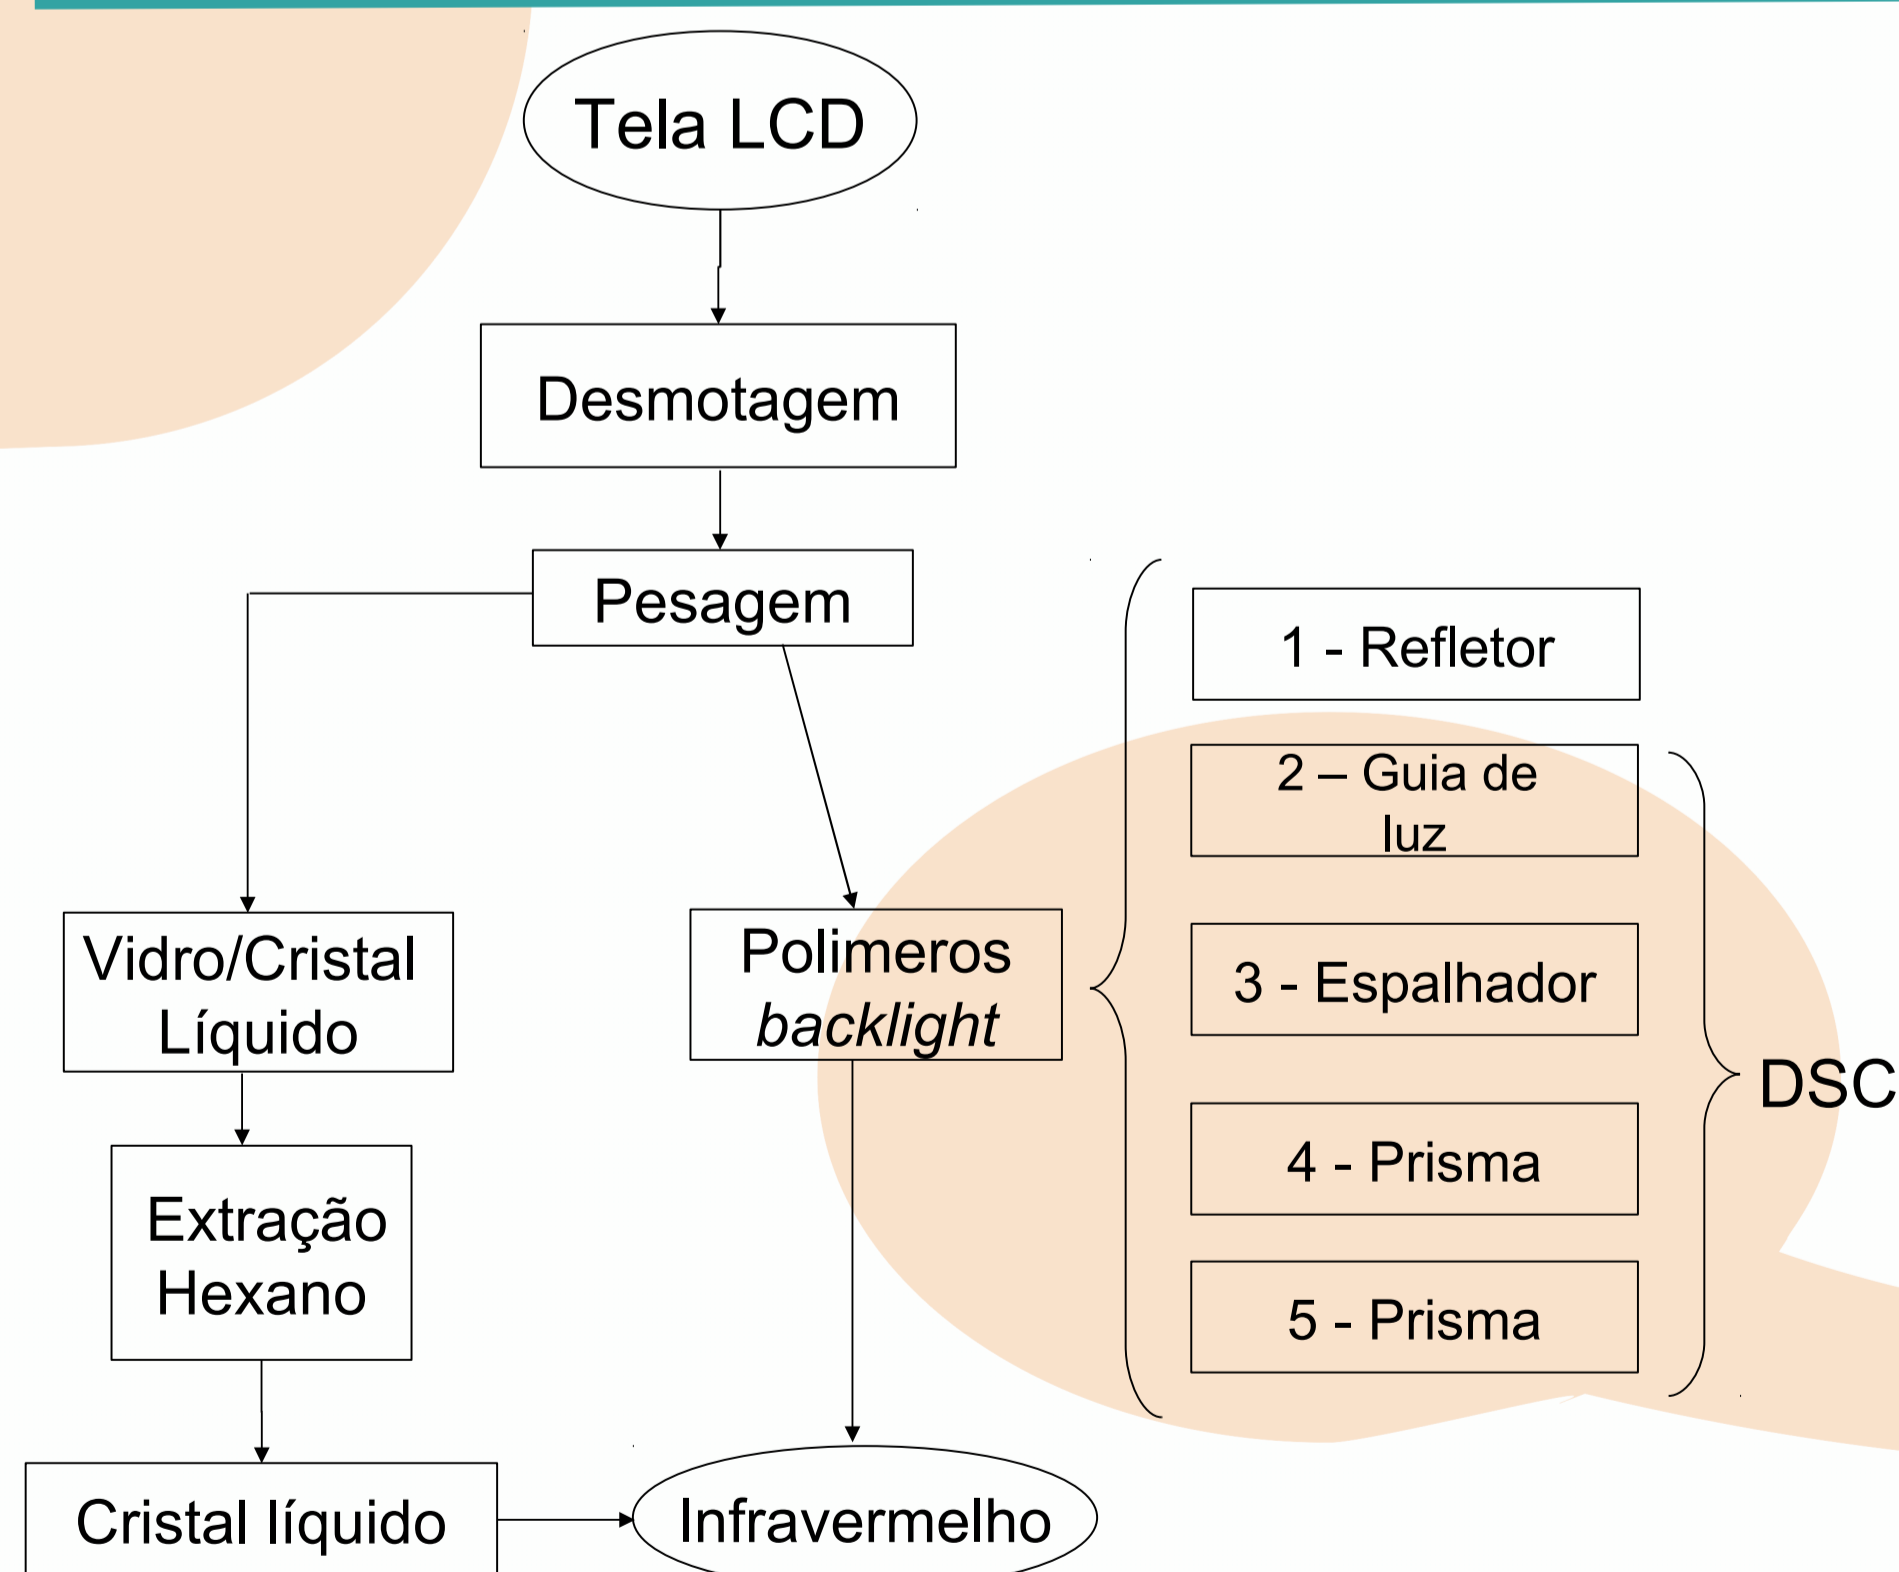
Tela LCD

Desmotagem

Pesagem

Vidro/Cristal Líquido

Extração Hexano

Cristal líquido

Polimeros *backlight*

Infravermelho

1 - Refletor

2 – Guia de luz

3 - Espalhador

4 - Prisma

5 - Prisma

DSC